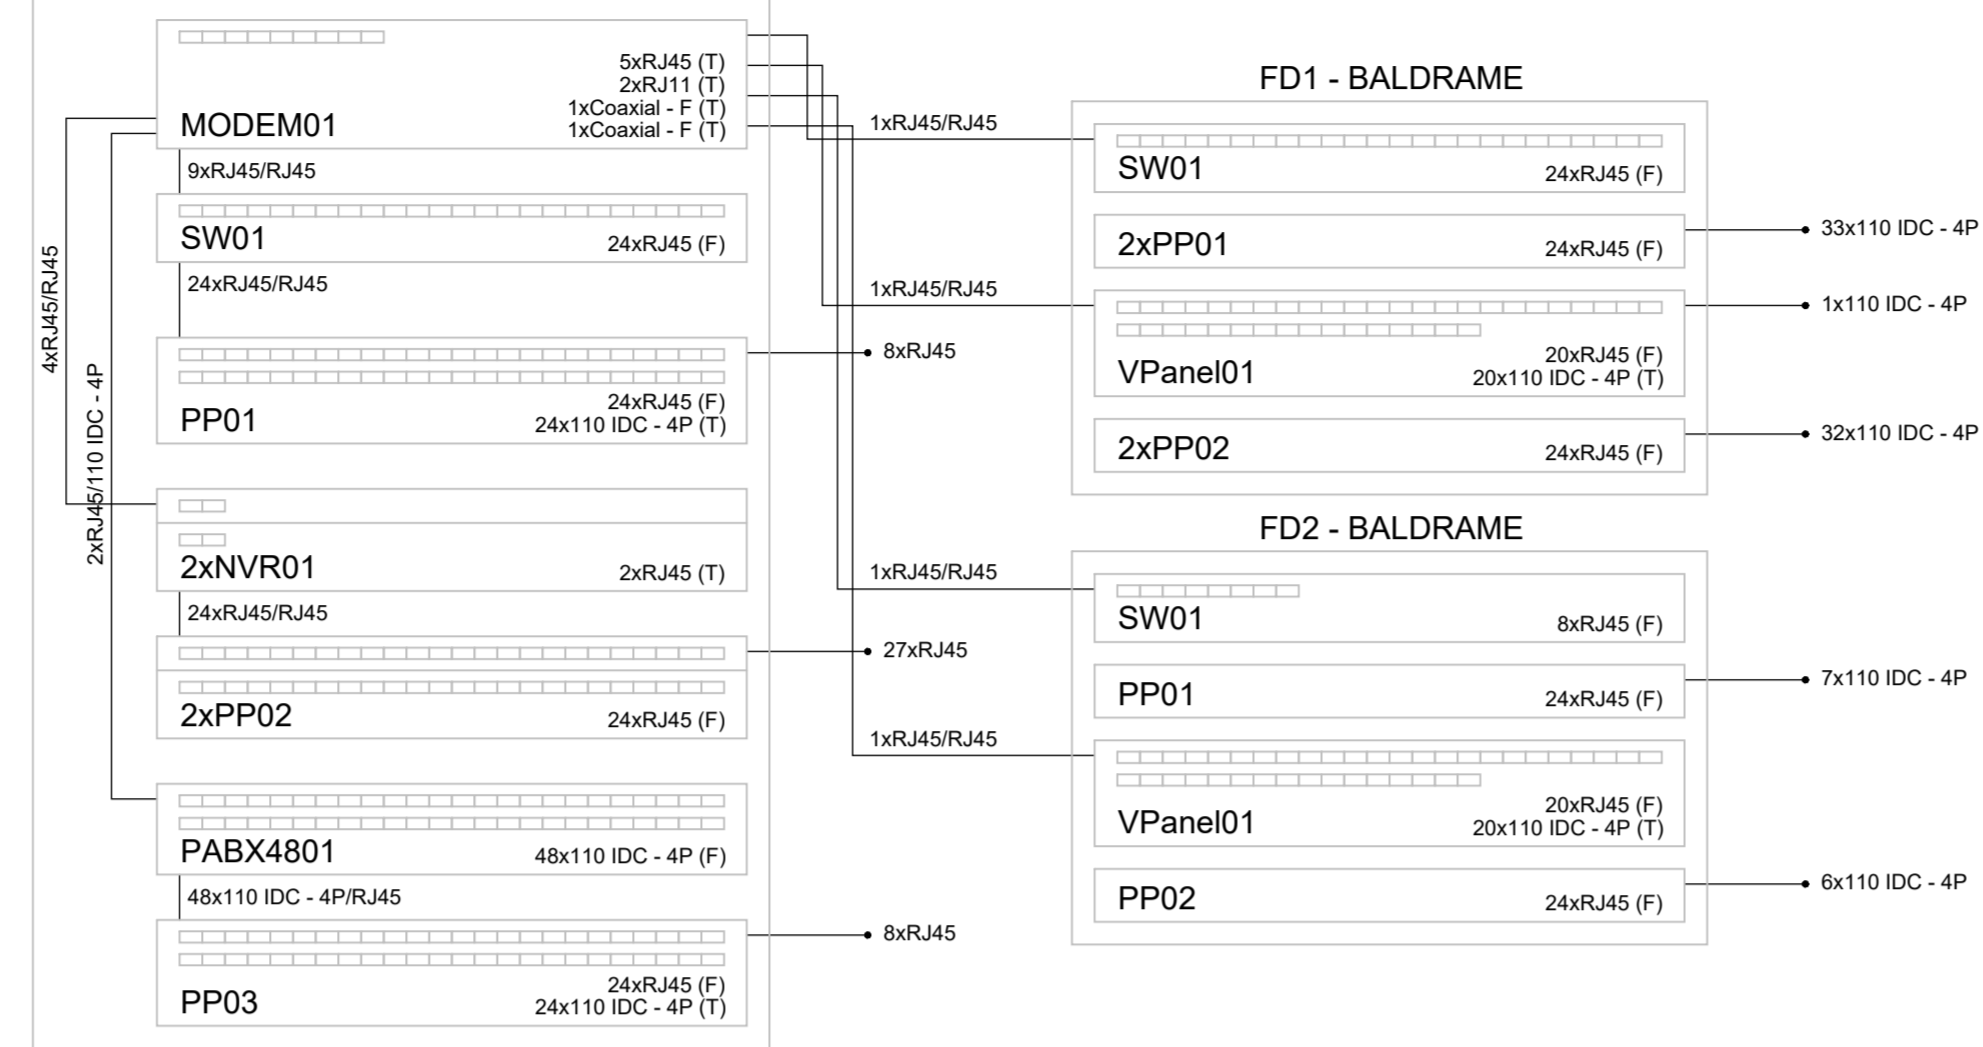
5xRJ45 (T)
2xRJ11 (T)
1xCoaxial - F (T)
1xCoaxial - F (T)
MODEM01
9xRJ45/RJ45
SW01
24xRJ45 (F)
24xRJ45/RJ45
PP01
24xRJ45 (F)
24x110 IDC - 4P (T)
8xRJ45
4xRJ45/RJ45
2xRJ45/110 IDC - 4P
2xNVR01
2xRJ45 (T)
24xRJ45/RJ45
2xPP02
24xRJ45 (F)
27xRJ45
PABX4801
48x110 IDC - 4P (F)
48x110 IDC - 4P/RJ45
PP03
24xRJ45 (F)
24x110 IDC - 4P (T)
8xRJ45

FD1 - BALDRAME
1xRJ45/RJ45
SW01
24xRJ45 (F)
2xPP01
24xRJ45 (F)
33x110 IDC - 4P
1xRJ45/RJ45
VPanel01
20xRJ45 (F)
20x110 IDC - 4P (T)
1x110 IDC - 4P
2xPP02
24xRJ45 (F)
32x110 IDC - 4P

FD2 - BALDRAME
1xRJ45/RJ45
SW01
8xRJ45 (F)
PP01
24xRJ45 (F)
7x110 IDC - 4P
1xRJ45/RJ45
VPanel01
20xRJ45 (F)
20x110 IDC - 4P (T)
PP02
24xRJ45 (F)
6x110 IDC - 4P